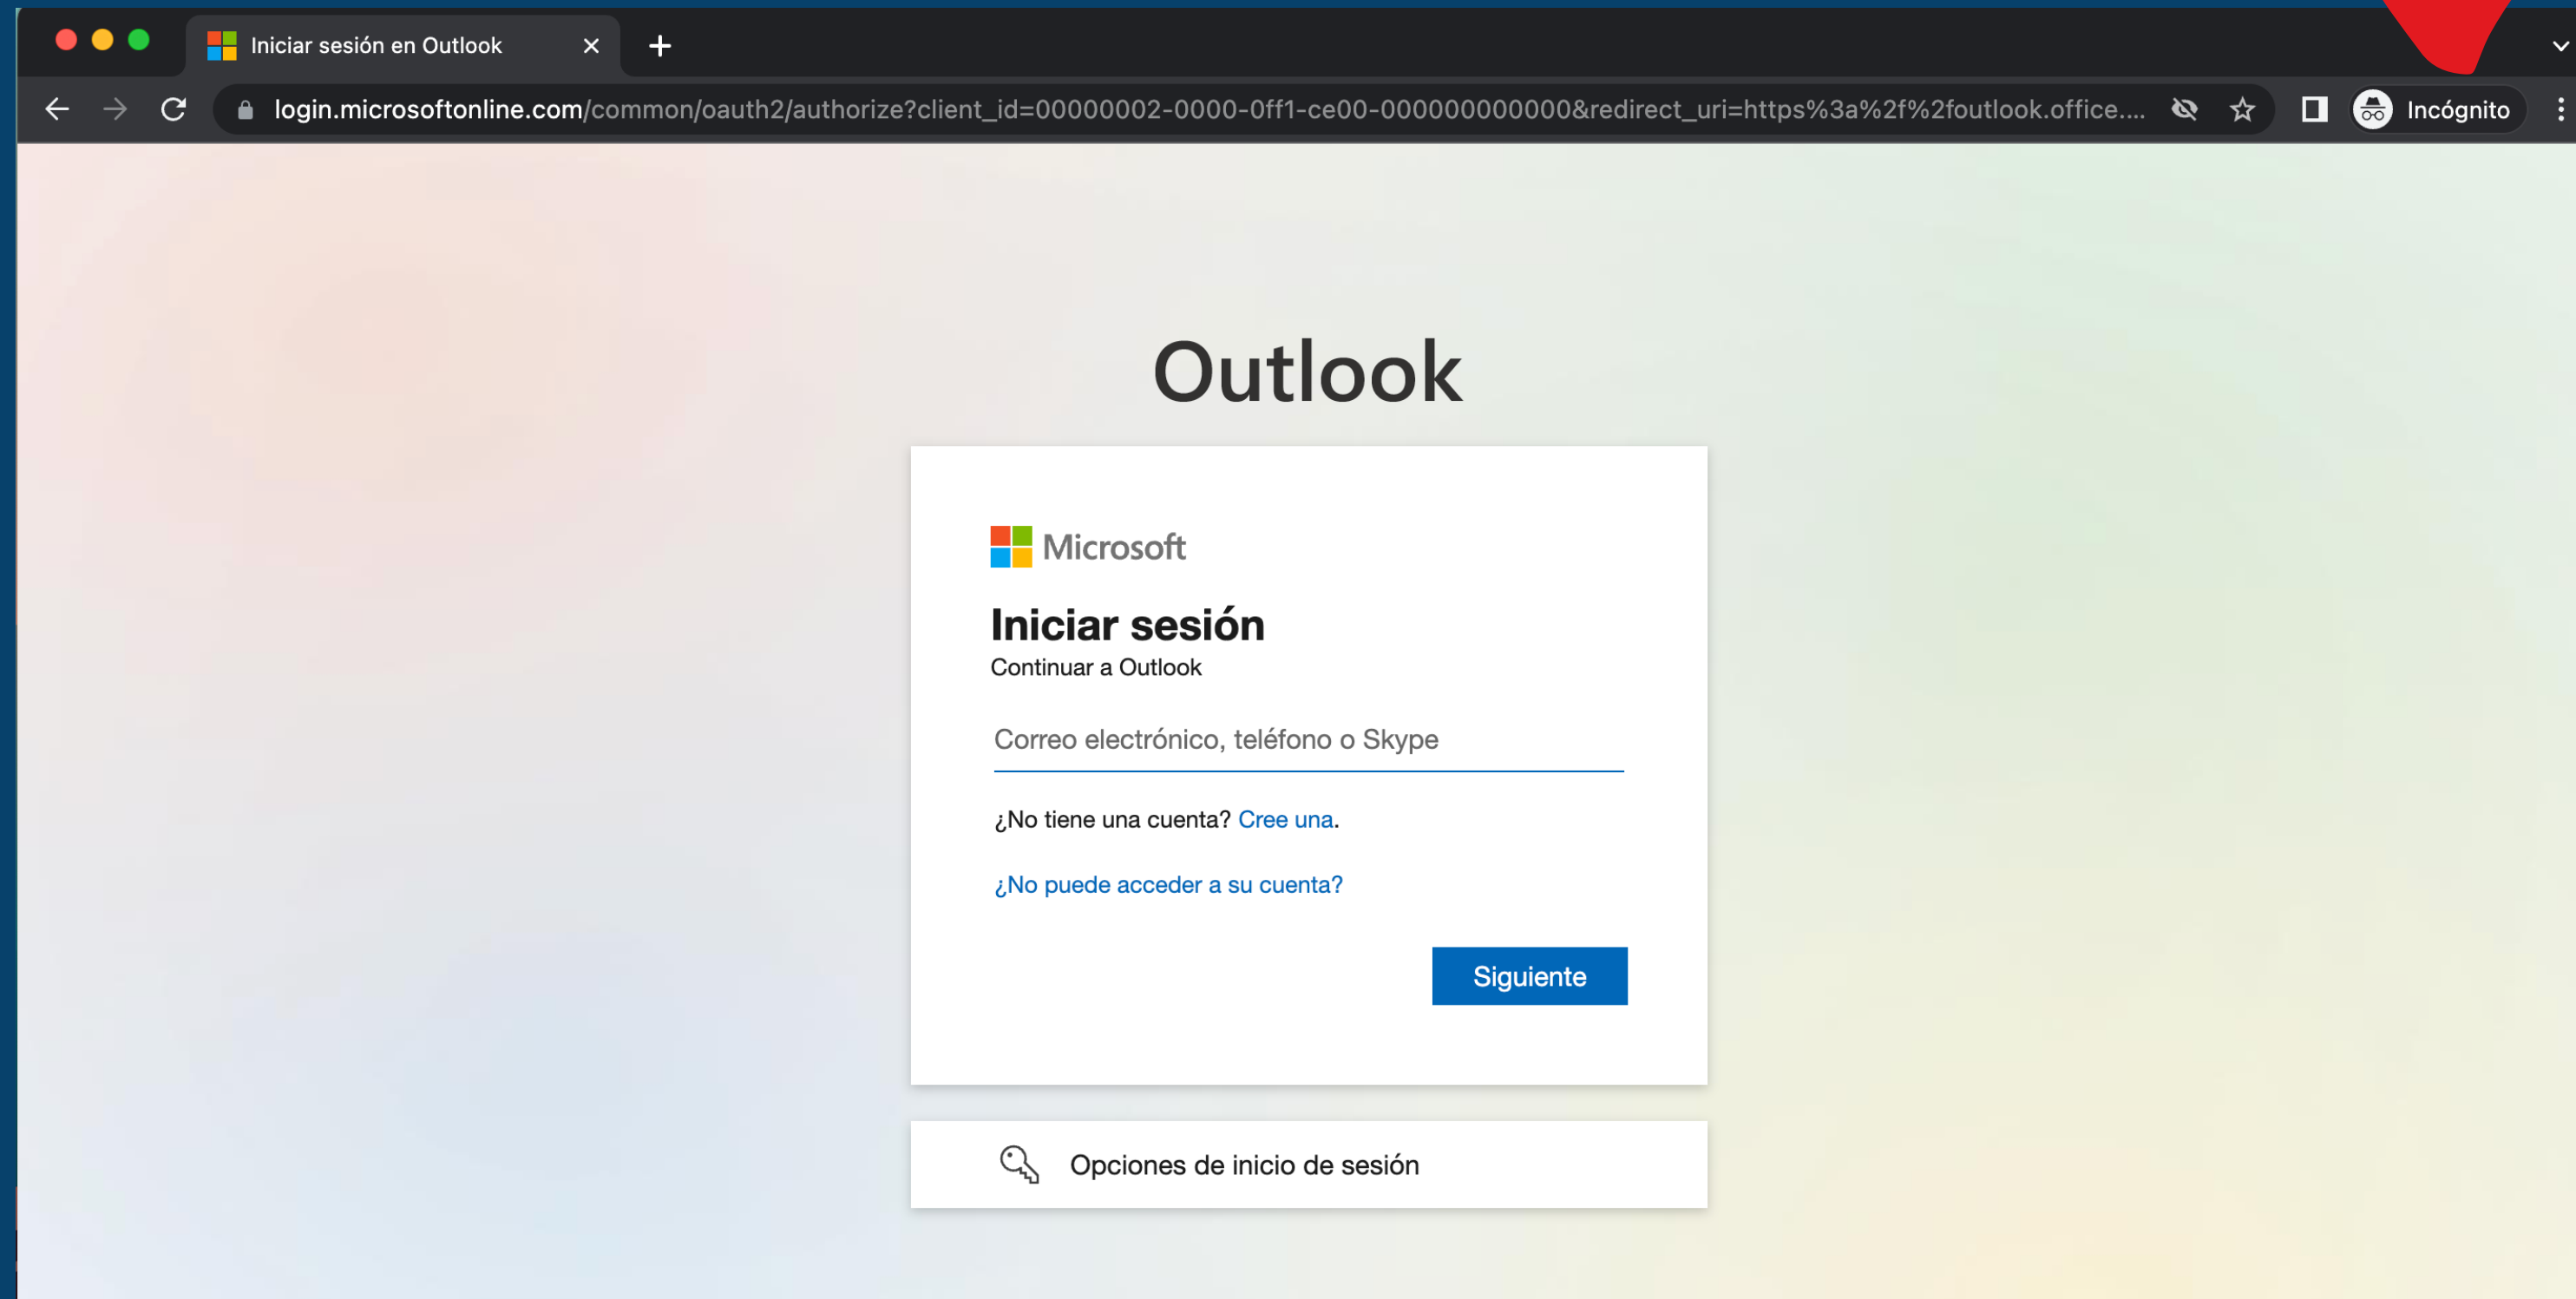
Iniciar sesión en Outlook

login.microsoftonline.com/common/oauth2/authorize?client_id=00000002-0000-0ff1-ce00-000000000000&redirect_uri=https%3a%2f%2foutlook.office....

Incógnito

Outlook

Microsoft

Iniciar sesión

Continuar a Outlook

Correo electrónico, teléfono o Skype

¿No tiene una cuenta? Cree una.

¿No puede acceder a su cuenta?

Siguiente

Opciones de inicio de sesión